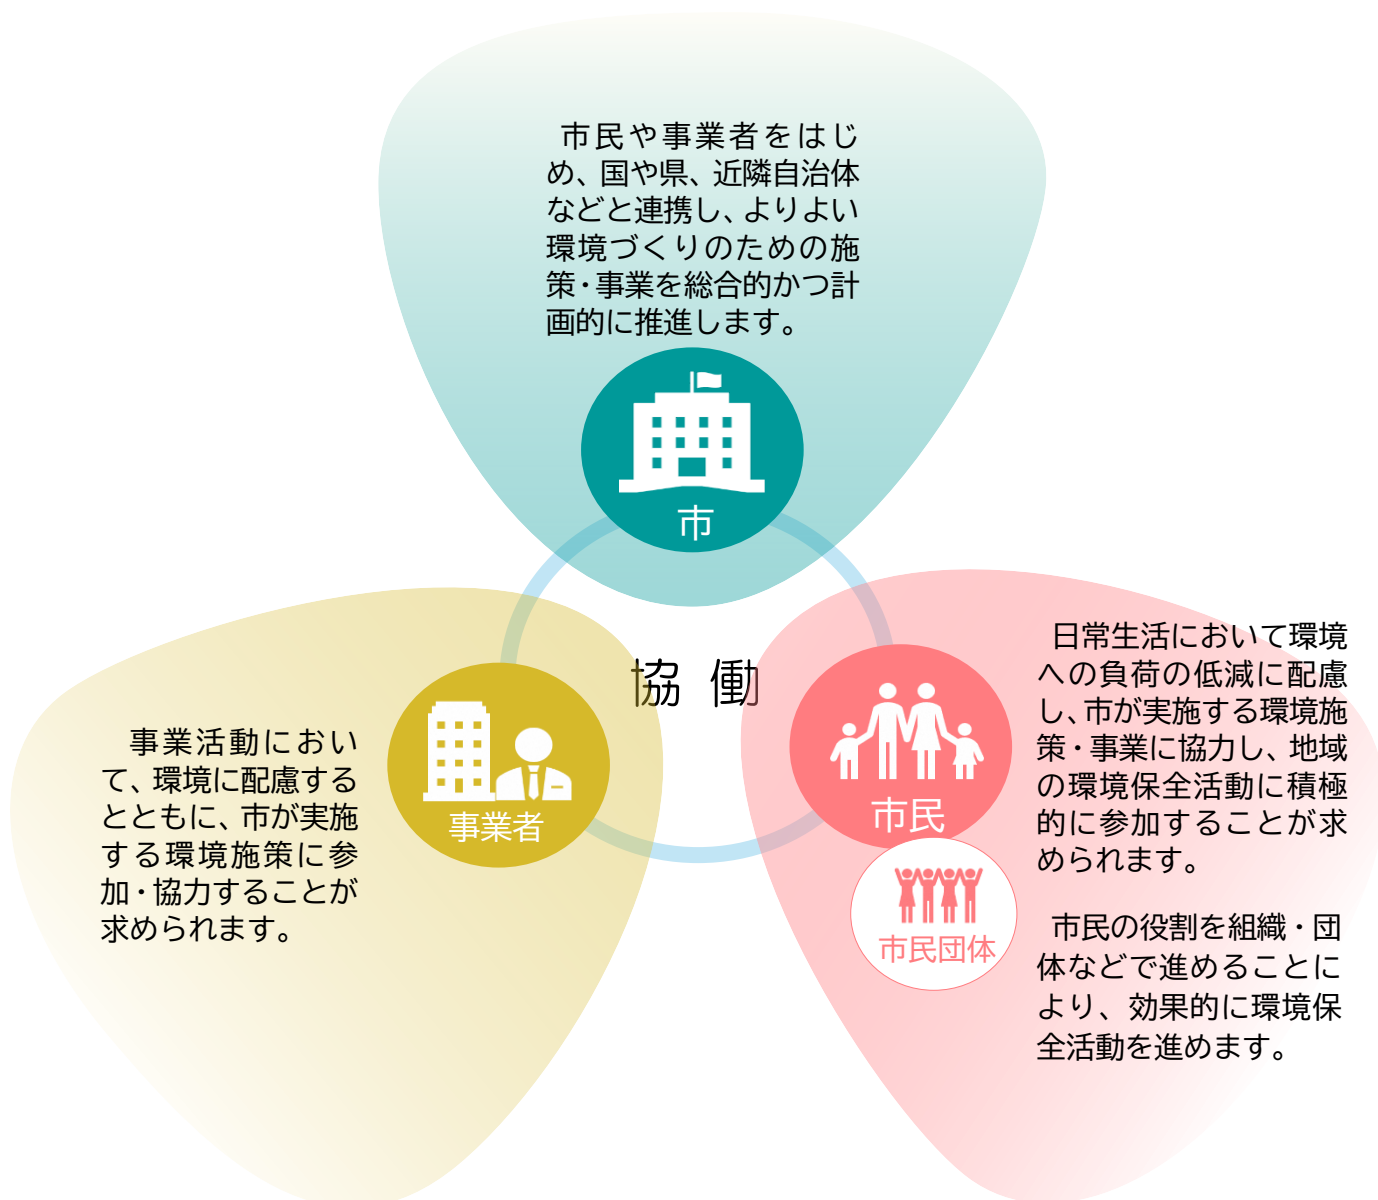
市民や事業者をはじめ、国や県、近隣自治体などと連携し、よりよい環境づくりのための施策・事業を総合的かつ計画的に推進します。

市

協 働

事業者

事業活動において、環境に配慮するとともに、市が実施する環境施策に参加・協力することが求められます。

市民

日常生活において環境への負荷の低減に配慮し、市が実施する環境施策・事業に協力し、地域の環境保全活動に積極的に参加することが求められます。

市民団体

市民の役割を組織・団体などで進めることにより、効果的に環境保全活動を進めます。